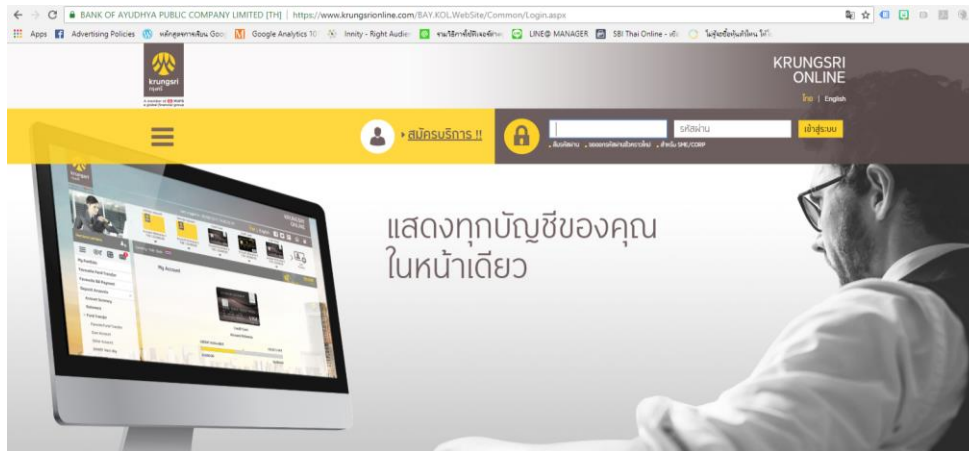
BANK OF AYUDHYA PUBLIC COMPANY LIMITED [TH] | https://www.krungsrionline.com/BAY.KOL.WebSite/Common/Login.aspx

Apps Advertising Policies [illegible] Google Analytics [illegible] Innity - Right Audie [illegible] LINE@ MANAGER SBI Thai Online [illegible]

krungsri

KRUNGSRI ONLINE

ไทย | English

สมัครบริการ !!

รหัสผ่าน

เข้าสู่ระบบ

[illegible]

แสดงทุกบัญชีของคุณ ในหน้าเดียว

My Account

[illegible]